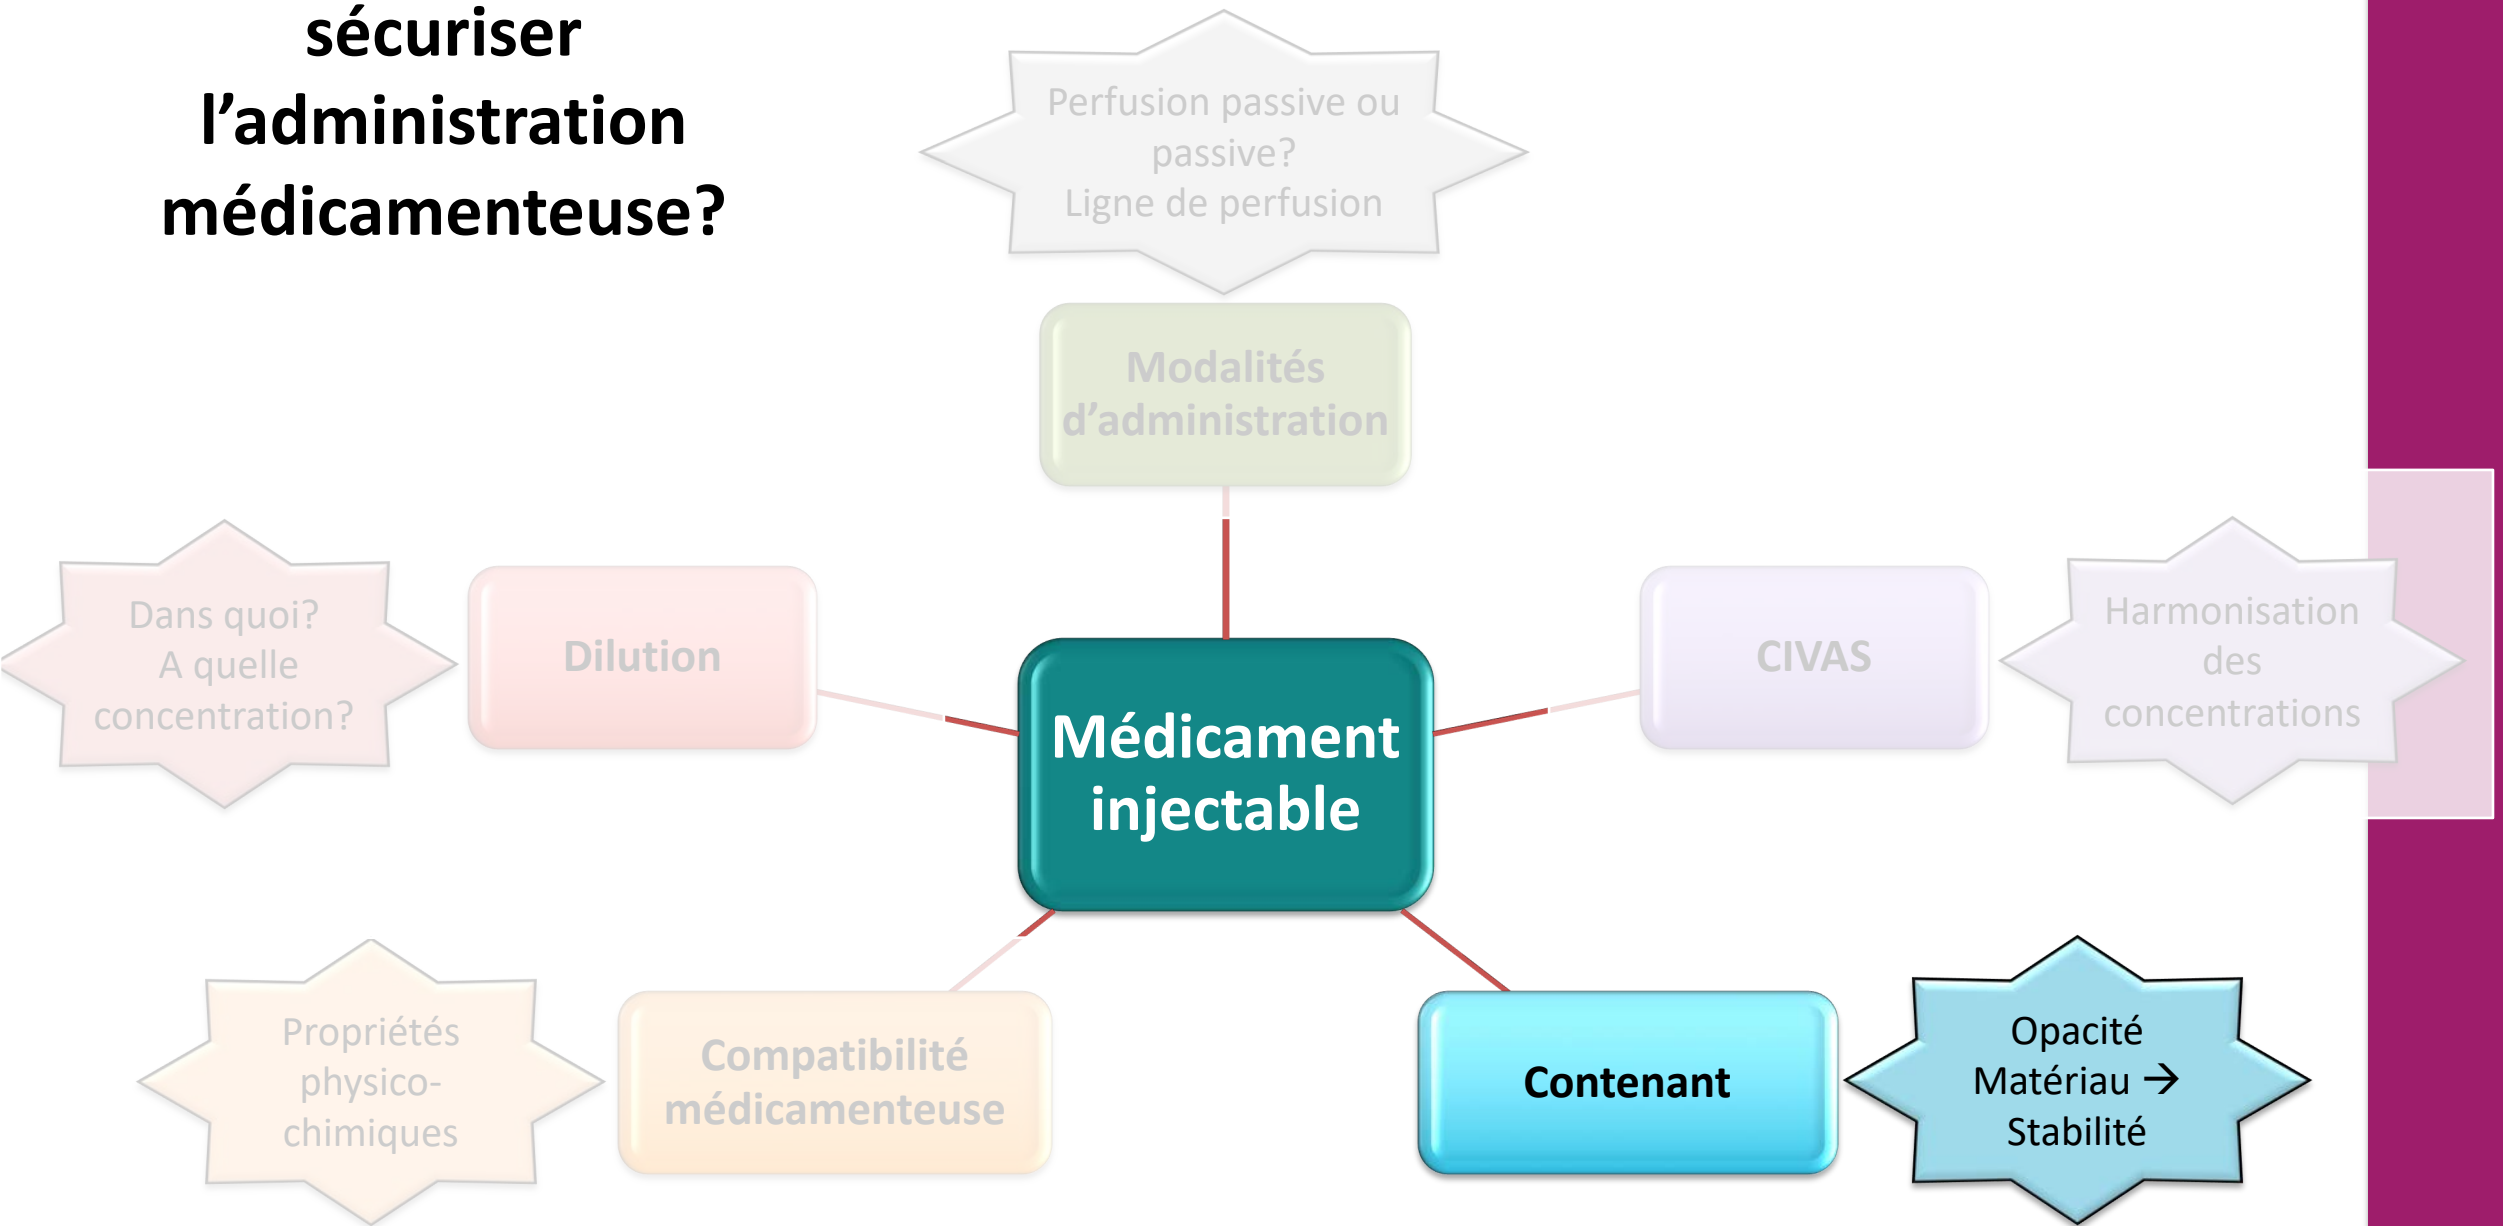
sécuriser l’administration médicamenteuse?

Perfusion passive ou passive?
Ligne de perfusion

Modalités d’administration

Dans quoi?
A quelle concentration?

Dilution

Médicament injectable

CIVAS

Harmonisation des concentrations

Propriétés physico-chimiques

Compatibilité médicamenteuse

Contenant

Opacité
Matériau → Stabilité